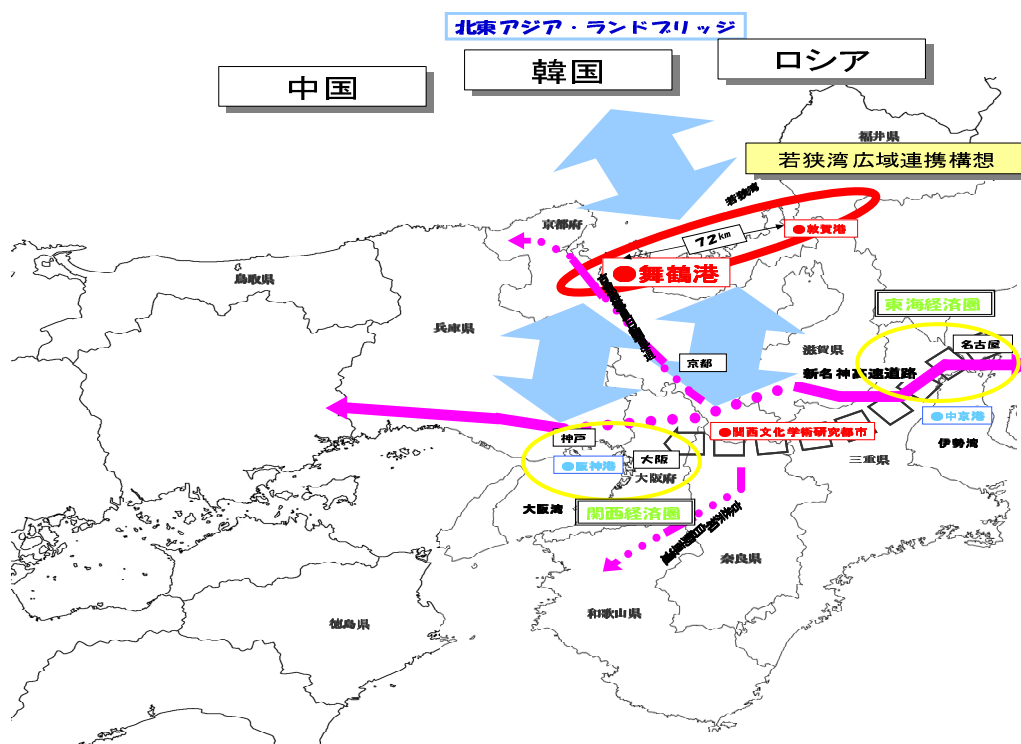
北東アジア・ランドブリッジ

中国

韓国

ロシア

福井県

若狭湾広域連携構想

若狭湾

京都府

72km

●敦賀港

●舞鶴港

鳥取県

兵庫県

東海経済圏

滋賀県

名古屋

京都

新名神高速道路

●中京港

伊勢湾

●関西文化学術研究都市

神戸

●阪神港

大阪

大阪府

三重県

大阪湾

関西経済圏

奈良県

和歌山県

徳島県